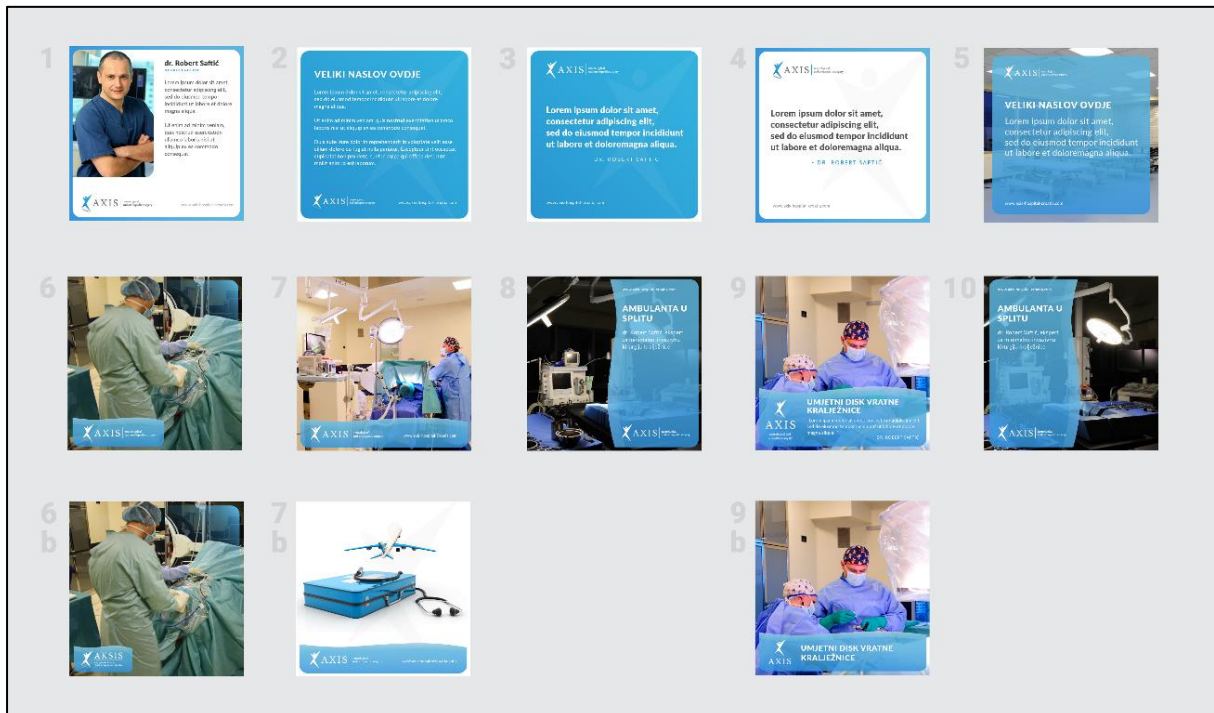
1

dr. Robert Saftić

Lorem ipsum dolor sit amet, consectetur adipiscing elit, sed do eiusmod tempor incididunt ut labore et dolore magna aliqua.

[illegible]

AXIS

2

VELIKI NASLOV OVDJE

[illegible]

AXIS

3

AXIS

Lorem ipsum dolor sit amet, consectetur adipiscing elit, sed do eiusmod tempor incididunt ut labore et doloremagna aliqua.

DR. ROBERT SAFTIĆ

4

AXIS

Lorem ipsum dolor sit amet, consectetur adipiscing elit, sed do eiusmod tempor incididunt ut labore et doloremagna aliqua.

- DR. ROBERT SAFTIĆ

5

AXIS

VELIKI NASLOV OVDJE

Lorem ipsum dolor sit amet, consectetur adipiscing elit, sed do eiusmod tempor incididunt ut labore et doloremagna aliqua.

6

AXIS

7

AXIS

8

AMBULANTA U SPLITU

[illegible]

AXIS

9

AXIS

UMJETNI DISK VRATNE KRALJEŽNICE

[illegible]

DR. ROBERT SAFTIĆ

10

AMBULANTA U SPLITU

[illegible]

AXIS

6 b

AXIS

7 b

AXIS

9 b

AXIS

UMJETNI DISK VRATNE KRALJEŽNICE